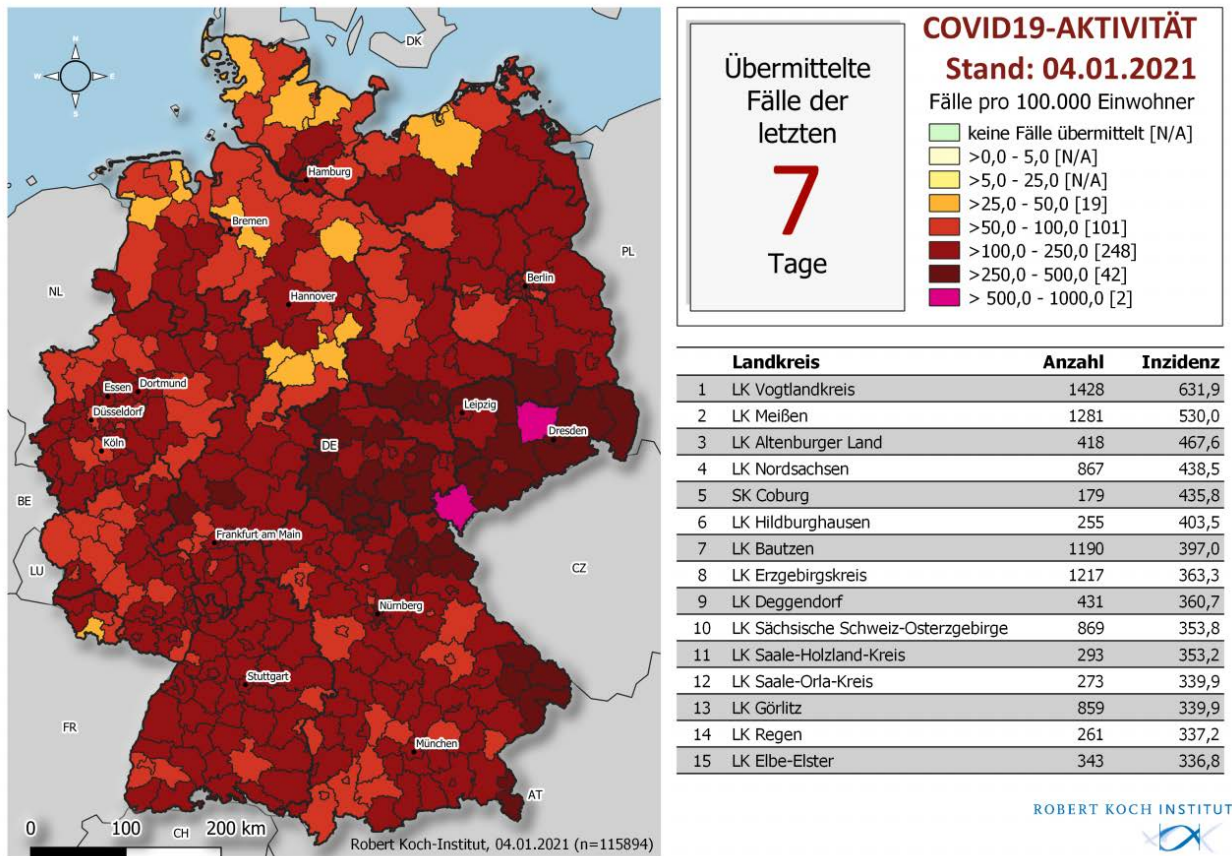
N
W
E
S
DK
PL
NL
BE
LU
FR
CH
AT
CZ
Hamburg
Bremen
Berlin
Hannover
Essen
Dortmund
Düsseldorf
Köln
Leipzig
Dresden
DE
Frankfurt am Main
Nürnberg
Stuttgart
München
0
100
200 km
Robert Koch-Institut, 04.01.2021 (n=115894)

Übermittelte Fälle der letzten
7
Tage

COVID19-AKTIVITÄT
Stand: 04.01.2021
Fälle pro 100.000 Einwohner
keine Fälle übermittelt [N/A]
>0,0 - 5,0 [N/A]
>5,0 - 25,0 [N/A]
>25,0 - 50,0 [19]
>50,0 - 100,0 [101]
>100,0 - 250,0 [248]
>250,0 - 500,0 [42]
> 500,0 - 1000,0 [2]

| | Landkreis | Anzahl | Inzidenz |
|---|---|---|---|
| 1 | LK Vogtlandkreis | 1428 | 631,9 |
| 2 | LK Meißen | 1281 | 530,0 |
| 3 | LK Altenburger Land | 418 | 467,6 |
| 4 | LK Nordsachsen | 867 | 438,5 |
| 5 | SK Coburg | 179 | 435,8 |
| 6 | LK Hildburghausen | 255 | 403,5 |
| 7 | LK Bautzen | 1190 | 397,0 |
| 8 | LK Erzgebirgskreis | 1217 | 363,3 |
| 9 | LK Deggendorf | 431 | 360,7 |
| 10 | LK Sächsische Schweiz-Osterzgebirge | 869 | 353,8 |
| 11 | LK Saale-Holzland-Kreis | 293 | 353,2 |
| 12 | LK Saale-Orla-Kreis | 273 | 339,9 |
| 13 | LK Görlitz | 859 | 339,9 |
| 14 | LK Regen | 261 | 337,2 |
| 15 | LK Elbe-Elster | 343 | 336,8 |

ROBERT KOCH INSTITUT